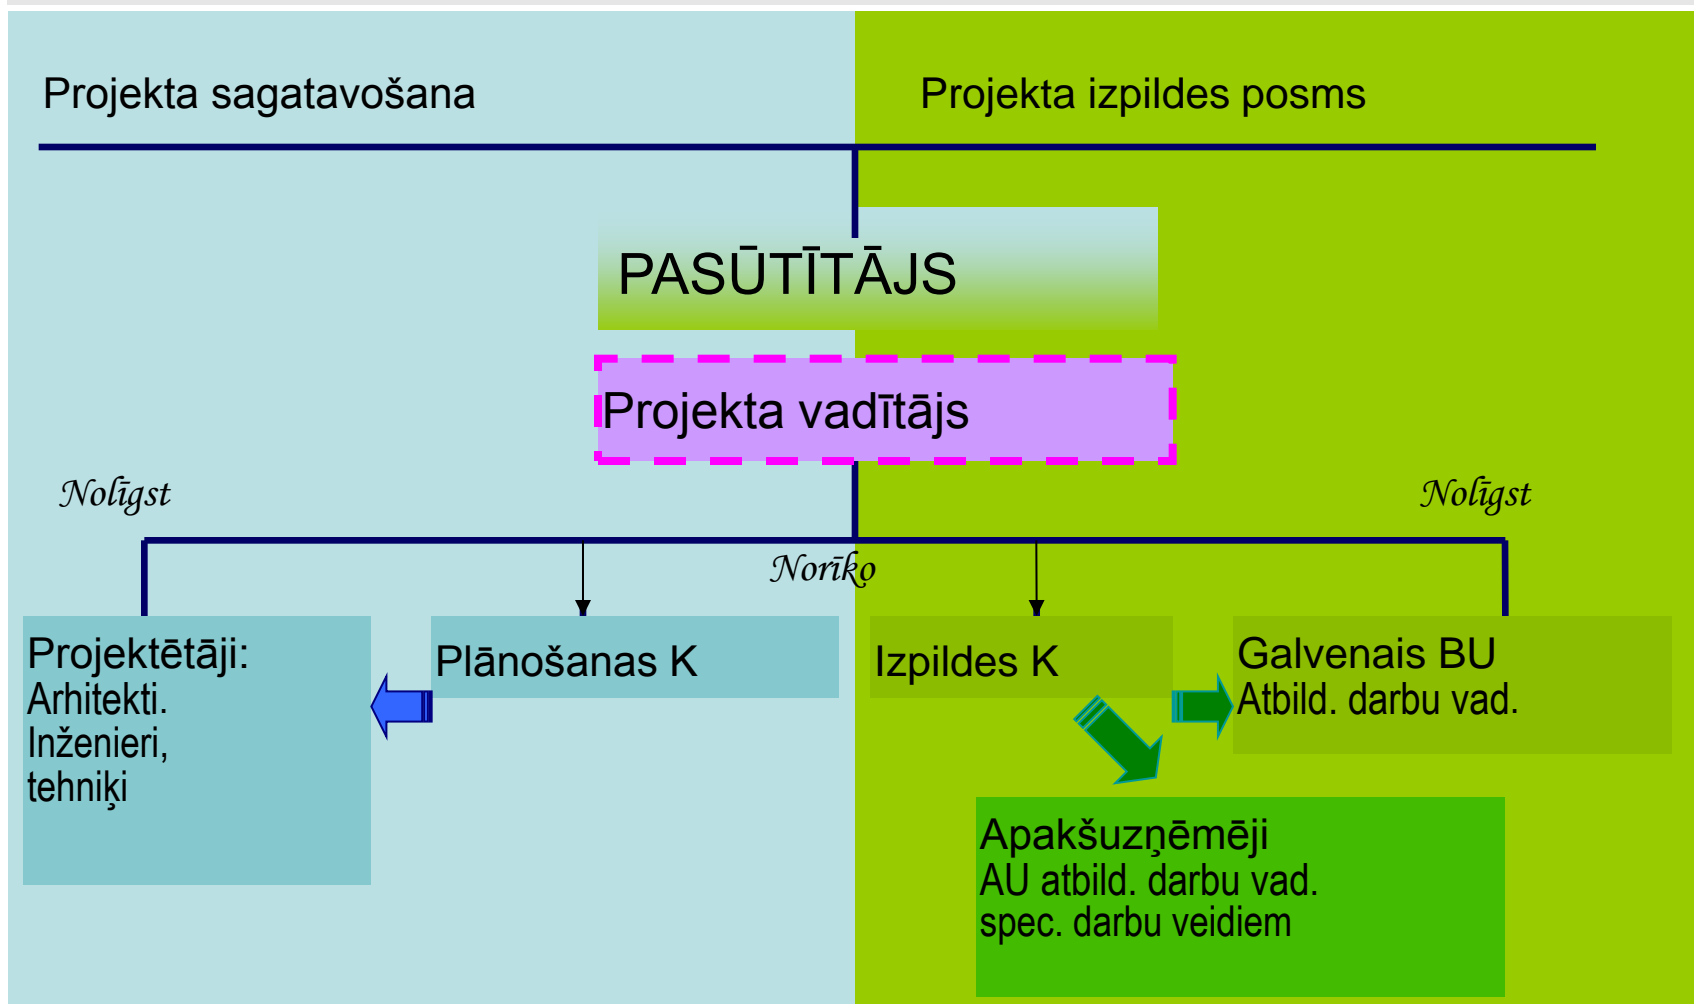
Projekta sagatavošana

Projekta izpildes posms

PASŪTĪTĀJS

Projekta vadītājs

Nolīgst

Nolīgst

Noriko

Projektētāji:
Arhitekti.
Inženieri,
tehniķi

Plānošanas K

Izpildes K

Galvenais BU
Atbild. darbu vad.

Apakšuzņēmēji
AU atbild. darbu vad.
spec. darbu veidiem